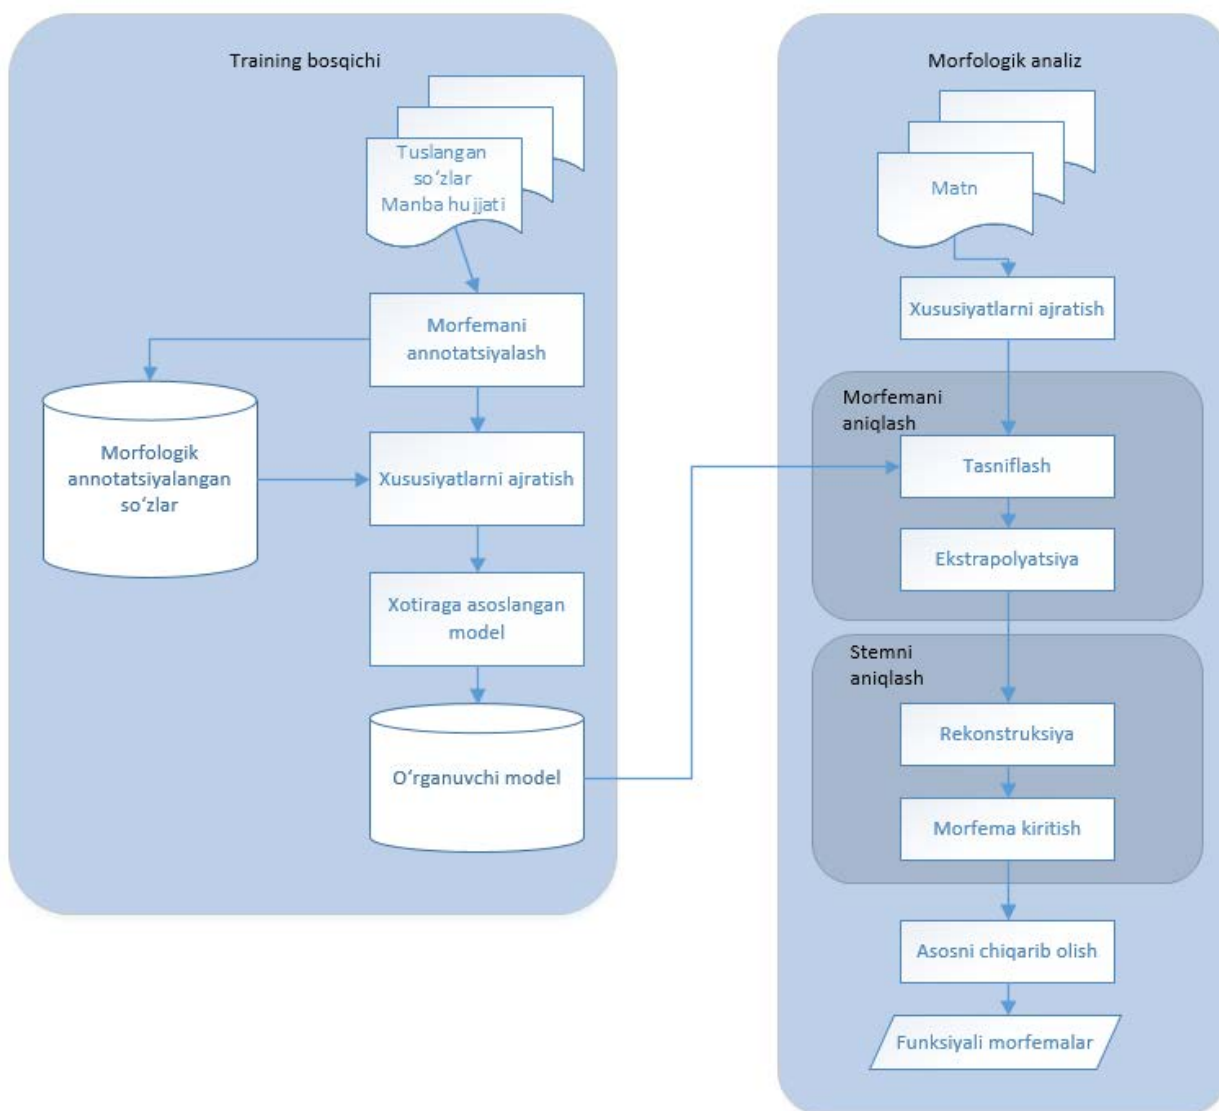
Training bosqichi

Tuslangan so‘zlar Manba hujjati

Morfemani annotatsiyalash

Morfologik annotatsiyalangan so‘zlar

Xususiyatlarni ajratish

Xotiraga asoslangan model

O‘rganuvchi model

Morfologik analiz

Matn

Xususiyatlarni ajratish

Morfemani aniqlash

Tasniflash

Ekstrapolyatsiya

Stemni aniqlash

Rekonstruksiya

Morfema kiritish

Asosni chiqarib olish

Funksiyali morfemalar